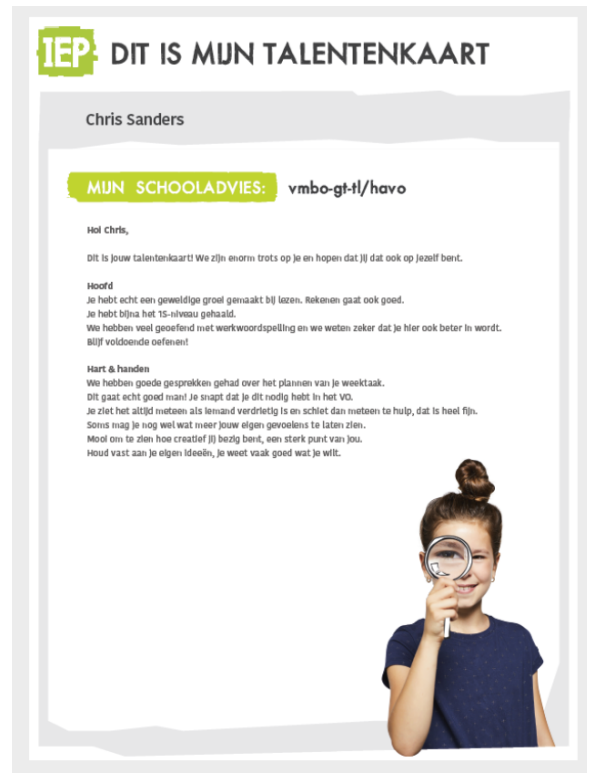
IEP DIT IS MIJN TALENTENKAART

Chris Sanders

MIJN SCHOOLADVIES: vmbo-gt-tl/havo

Hoi Chris,

Dit is jouw talentenkaart! We zijn enorm trots op je en hopen dat jij dat ook op jezelf bent.

Hoofd
Je hebt echt een geweldige groei gemaakt bij lezen. Rekenen gaat ook goed.
Je hebt bijna het 1S-niveau gehaald.
We hebben veel geoefend met werkwoordspelling en we weten zeker dat je hier ook beter in wordt.
Blijf voldoende oefenen!

Hart & handen
We hebben goede gesprekken gehad over het plannen van je weektaak.
Dit gaat echt goed man! Je snapt dat je dit nodig hebt in het VO.
Je ziet het altijd meteen als iemand verdrietig is en schiet dan meteen te hulp, dat is heel fijn.
Soms mag je nog wel wat meer jouw eigen gevoelens te laten zien.
Mooi om te zien hoe creatief jij bezig bent, een sterk punt van jou.
Houd vast aan je eigen ideeën, je weet vaak goed wat je wilt.